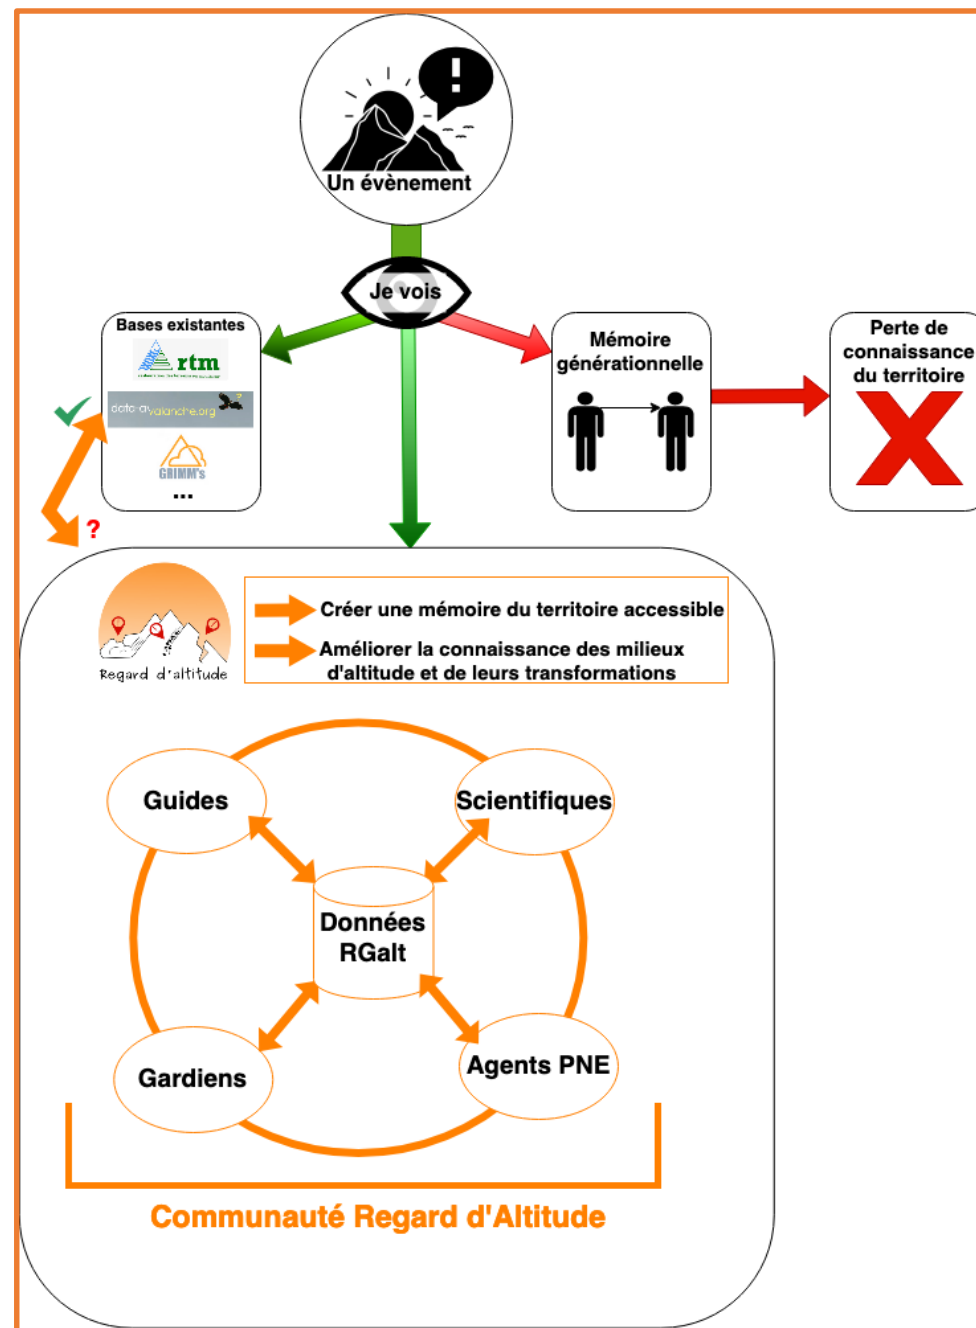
Un évènement

Je vois

Bases existantes

rtm

data-avalanche.org

GRIMM's

...

?

Mémoire générationnelle

Perte de connaissance du territoire

Regard d'altitude

Créer une mémoire du territoire accessible

Améliorer la connaissance des milieux d'altitude et de leurs transformations

Guides

Scientifiques

Données RGalt

Gardiens

Agents PNE

Communauté Regard d'Altitude